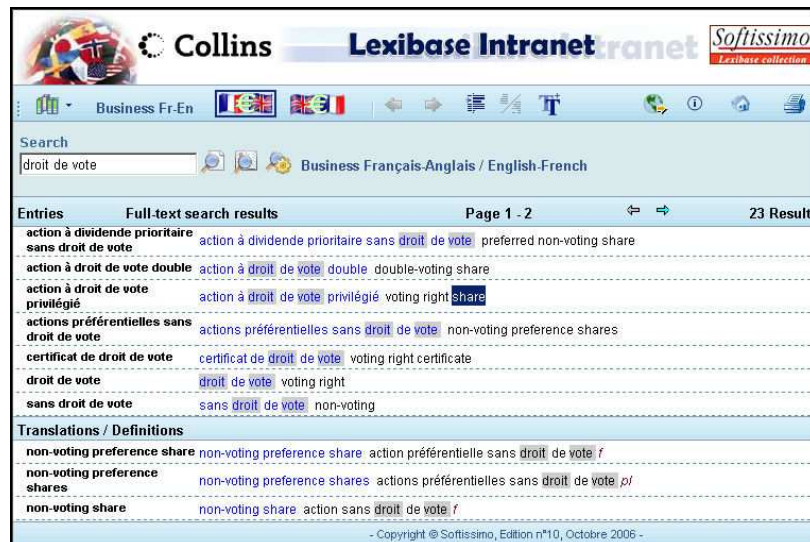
Collins Lexibase Intranet Softissimo Lexibase collection

Business Fr-En

Search

droit de vote

Business Français-Anglais / English-French

Entries Full-text search results Page 1 - 2 23 Result

| | |
|---|---|
| action à dividende prioritaire sans droit de vote | action à dividende prioritaire sans droit de vote preferred non-voting share |
| action à droit de vote double | action à droit de vote double double-voting share |
| action à droit de vote privilégié | action à droit de vote privilégié voting right share |
| actions préférentielles sans droit de vote | actions préférentielles sans droit de vote non-voting preference shares |
| certificat de droit de vote | certificat de droit de vote voting right certificate |
| droit de vote | droit de vote voting right |
| sans droit de vote | sans droit de vote non-voting |

Translations / Definitions

| | |
|---|---|
| non-voting preference share | non-voting preference share action préférentielle sans droit de vote f |
| non-voting preference shares | non-voting preference shares actions préférentielles sans droit de vote pl |
| non-voting share | non-voting share action sans droit de vote f |

- Copyright © Softissimo, Edition n°10, Octobre 2006 -